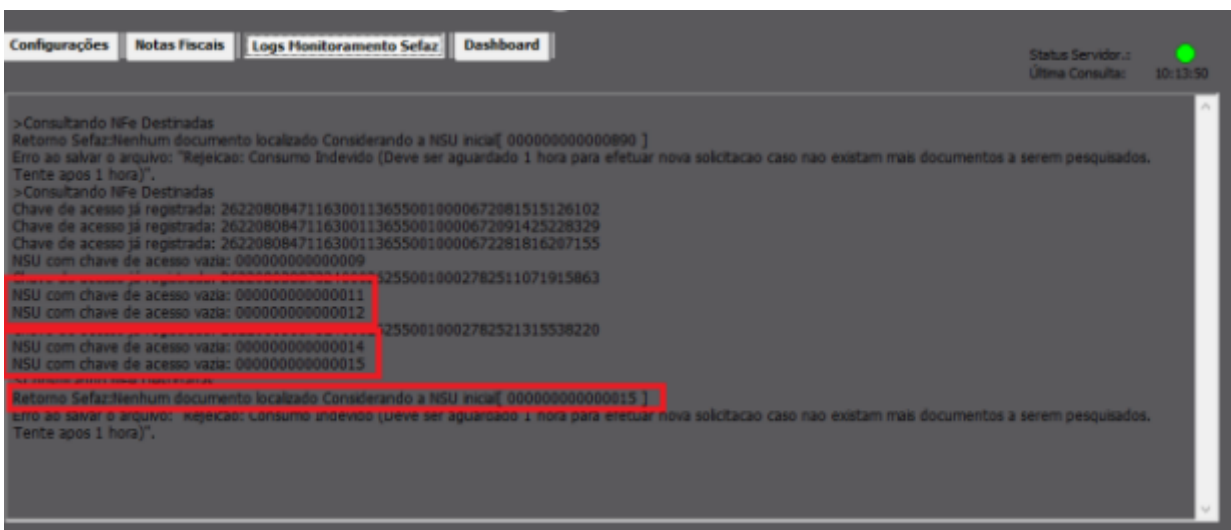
Configurações | Notas Fiscais | Logs Monitoramento Sefaz | Dashboard

Status Servidor.:
Última Consulta: 10:13:50

>Consultando NFe Destinadas
Retorno Sefaz:Nenhum documento localizado Considerando a NSU inicial[ 000000000000890 ]
Erro ao salvar o arquivo: "Rejeicao: Consumo Indevido (Deve ser aguardado 1 hora para efetuar nova solicitacao caso nao existam mais documentos a serem pesquisados. Tente apos 1 hora)".
>Consultando NFe Destinadas
Chave de acesso já registrada: 26220808471163001136550010000672081515126102
Chave de acesso já registrada: 26220808471163001136550010000672091425228329
Chave de acesso já registrada: 26220808471163001136550010000672281816207155
NSU com chave de acesso vazia: 000000000000009
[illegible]5255001000278251107191 5863
NSU com chave de acesso vazia: 000000000000011
NSU com chave de acesso vazia: 000000000000012
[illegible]5255001000278252131 5538220
NSU com chave de acesso vazia: 000000000000014
NSU com chave de acesso vazia: 000000000000015
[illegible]
Retorno Sefaz:Nenhum documento localizado Considerando a NSU inicial[ 000000000000015 ]
Erro ao salvar o arquivo: "Rejeicao: Consumo Indevido (Deve ser aguardado 1 hora para efetuar nova solicitacao caso nao existam mais documentos a serem pesquisados. Tente apos 1 hora)".